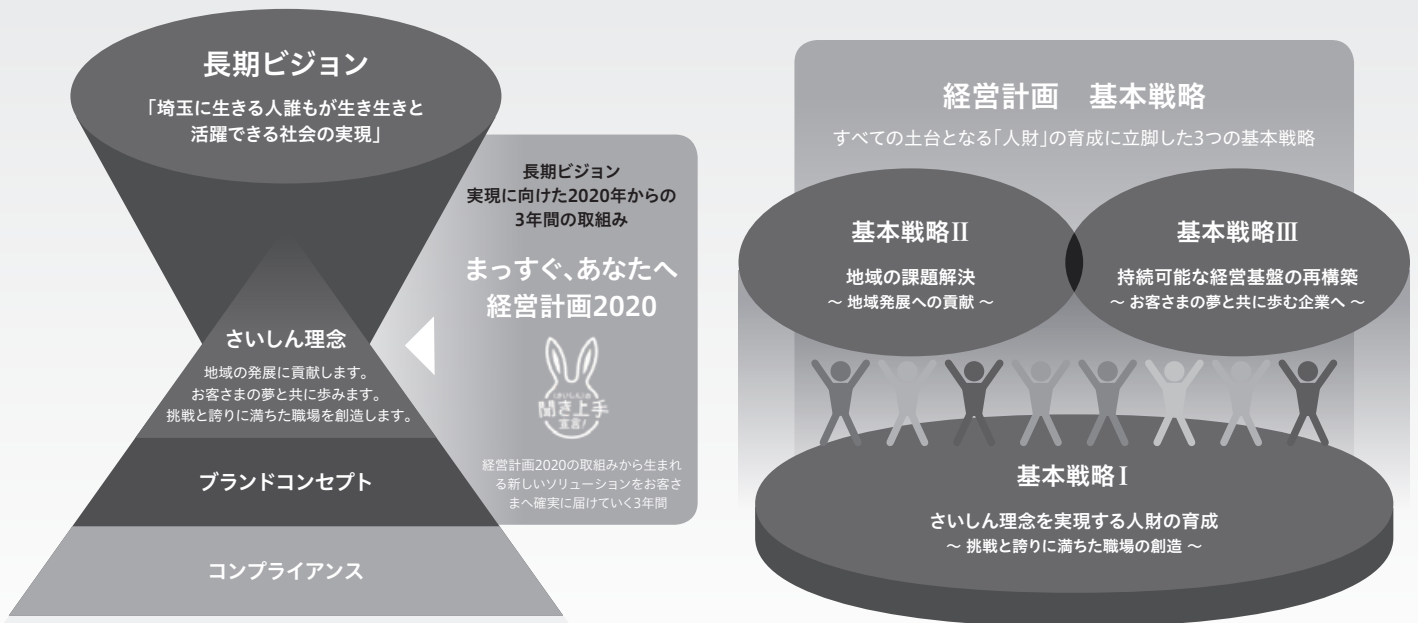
長期ビジョン

「埼玉に生きる人誰もが生き生きと活躍できる社会の実現」

さいしん理念

地域の発展に貢献します。
お客さまの夢と共に歩みます。
挑戦と誇りに満ちた職場を創造します。

ブランドコンセプト

コンプライアンス

長期ビジョン
実現に向けた2020年からの
3年間の取組み

まっすぐ、あなたへ
経営計画2020

さいしんの
聞き上手
宣言!

経営計画2020の取組みから生まれる新しいソリューションをお客さまへ確実に届けていく3年間

経営計画　基本戦略

すべての土台となる「人財」の育成に立脚した3つの基本戦略

基本戦略II

地域の課題解決
～ 地域発展への貢献 ～

基本戦略III

持続可能な経営基盤の再構築
～ お客さまの夢と共に歩む企業へ ～

基本戦略I

さいしん理念を実現する人財の育成
～ 挑戦と誇りに満ちた職場の創造 ～